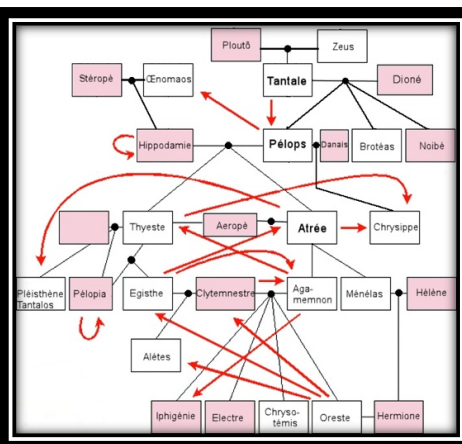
Ploutô
Zeus
Stéropè
Œnomaos
Tantale
Dioné
Hippodamie
Pélops
Danaïs
Brotéas
Noibè
Thyeste
Aeropé
Atrée
Chrysippe
Pléisthène Tantalos
Pélopia
Egisthe
Clytemnestre
Agamemnon
Ménélas
Hélène
Alétes
Iphigénie
Electre
Chrysotémis
Oreste
Hermione